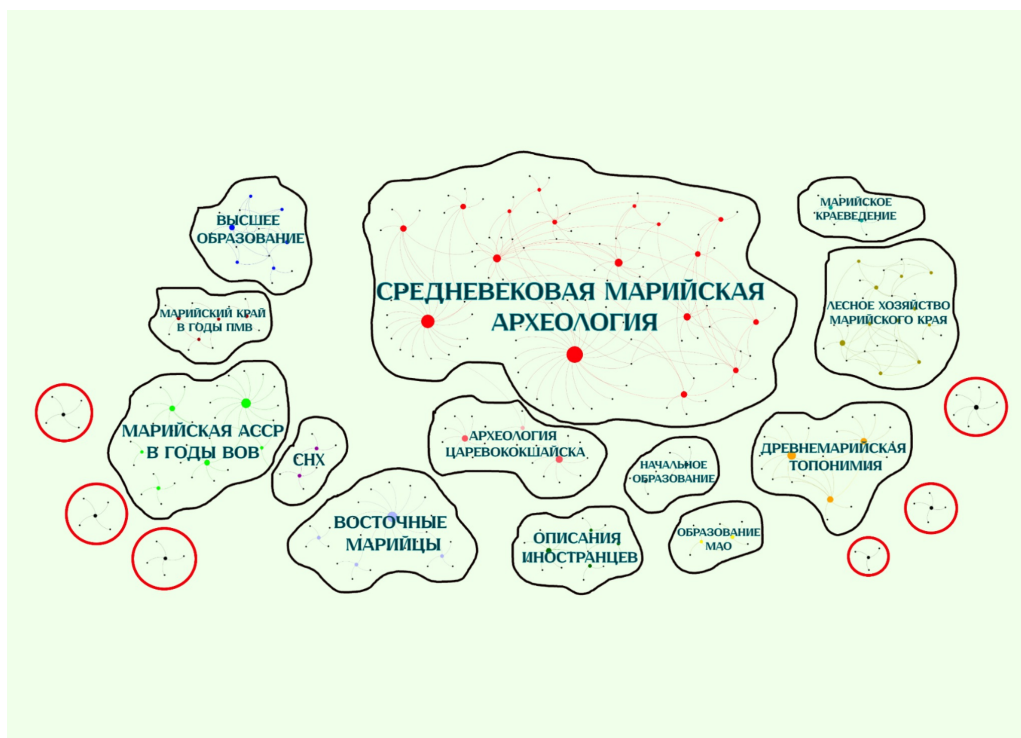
ВЫСШЕЕ ОБРАЗОВАНИЕ

СРЕДНЕВЕКОВАЯ МАРИЙСКАЯ АРХЕОЛОГИЯ

МАРИЙСКОЕ КРАЕВЕДЕНИЕ

МАРИЙСКИЙ КРАЙ В ГОДЫ ПМВ

ЛЕСНОЕ ХОЗЯЙСТВО МАРИЙСКОГО КРАЯ

МАРИЙСКАЯ АССР В ГОДЫ ВОВ

СНХ

АРХЕОЛОГИЯ ЦАРЕВОКОКШАЙСКА

НАЧАЛЬНОЕ ОБРАЗОВАНИЕ

ДРЕВНЕМАРИЙСКАЯ ТОПОНИМИЯ

ВОСТОЧНЫЕ МАРИЙЦЫ

ОПИСАНИЯ ИНОСТРАНЦЕВ

ОБРАЗОВАНИЕ МАО